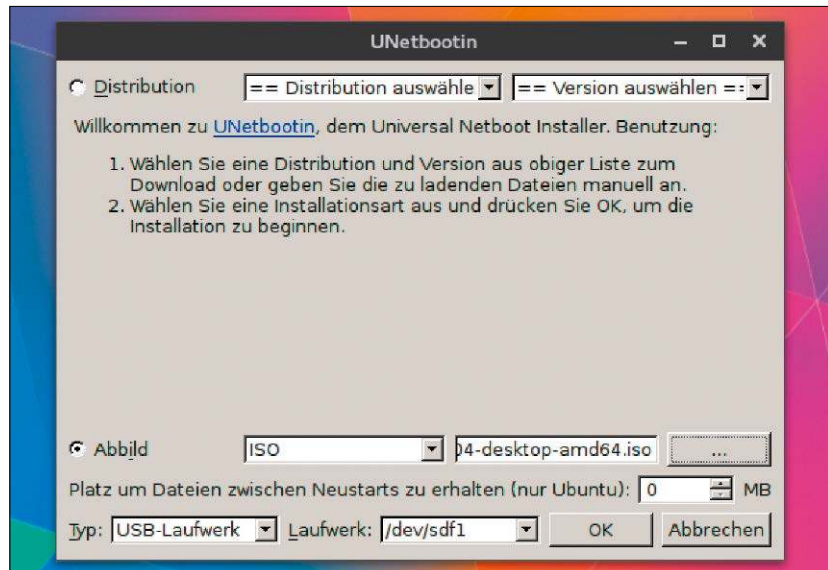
UNetbootin

Distribution == Distribution auswähle == Version auswählen =:

Willkommen zu UNetbootin, dem Universal Netboot Installer. Benutzung:

1. Wählen Sie eine Distribution und Version aus obiger Liste zum Download oder geben Sie die zu ladenden Dateien manuell an.
2. Wählen Sie eine Installationsart aus und drücken Sie OK, um die Installation zu beginnen.

Abbild ISO )4-desktop-amd64.iso ...

Platz um Dateien zwischen Neustarts zu erhalten (nur Ubuntu): 0 MB

Typ: USB-Laufwerk Laufwerk: /dev/sdf1 OK Abbrechen